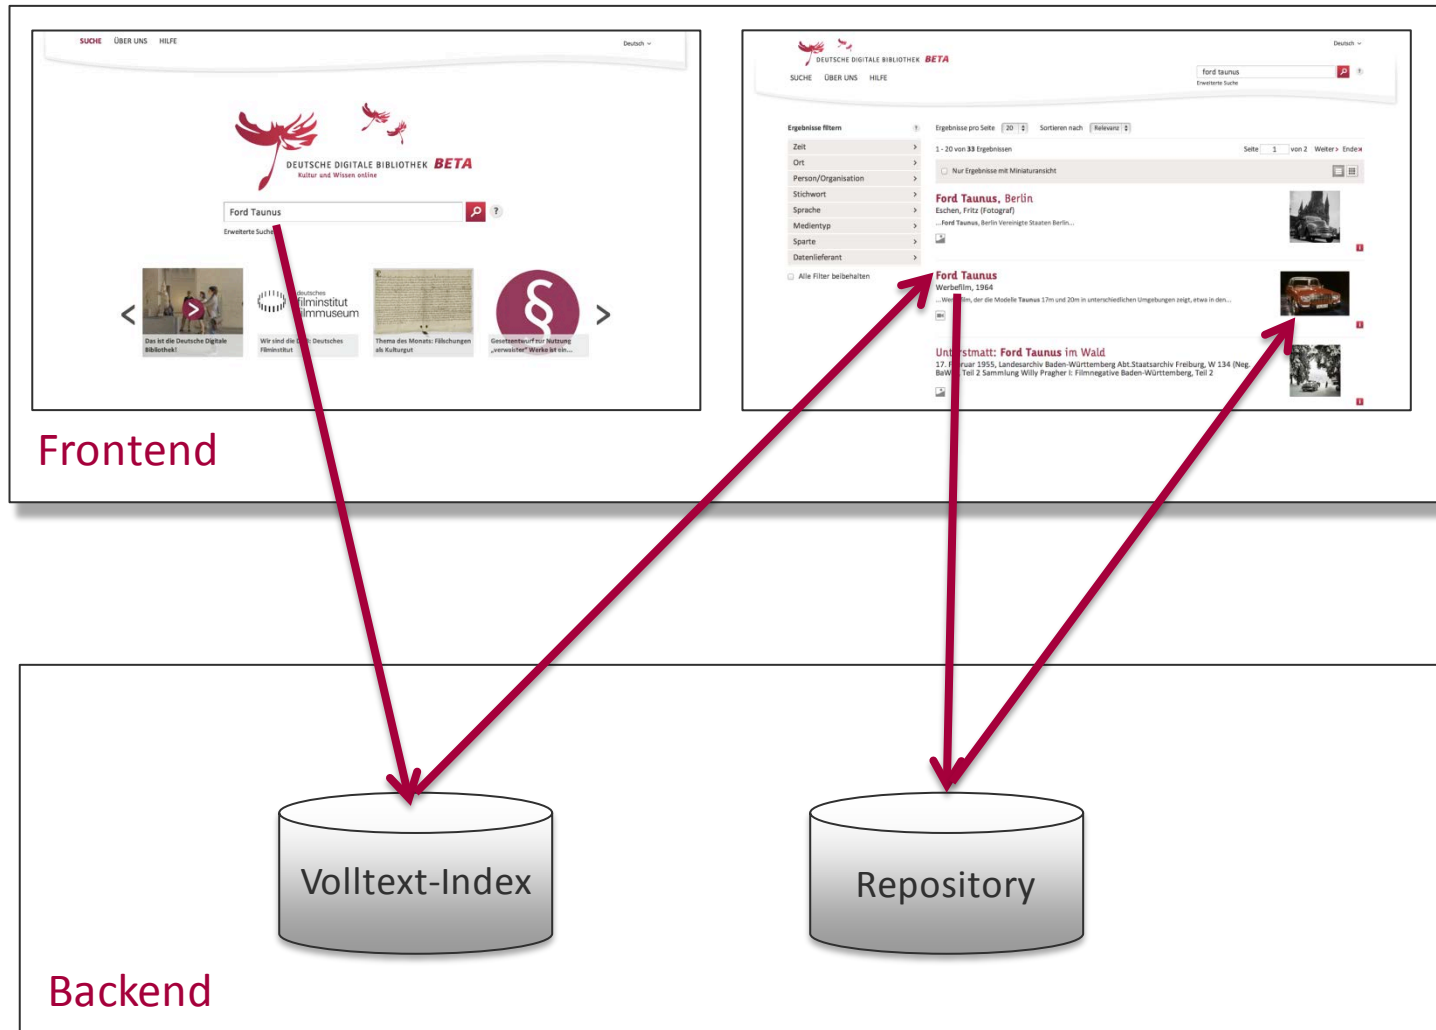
SUCHE ÜBER UNS HILFE

Deutsch

DEUTSCHE DIGITALE BIBLIOTHEK BETA
Kultur und Wissen online

Ford Taunus

Erweiterte Suche

Das ist die Deutsche Digitale Bibliothek!

deutsches filminstitut filmmuseum

Wir sind die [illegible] Deutsches Filminstitut

Thema des Monats: Fälschungen als Kulturgut

Gesetzentwurf zur Nutzung „verwaister" Werke ist ein...

DEUTSCHE DIGITALE BIBLIOTHEK BETA

SUCHE ÜBER UNS HILFE

Deutsch

ford taunus

Erweiterte Suche

Ergebnisse filtern

Zeit
Ort
Person/Organisation
Stichwort
Sprache
Medientyp
Sparte
Datenlieferant

Alle Filter beibehalten

Ergebnisse pro Seite 20 Sortieren nach Relevanz

1 - 20 von 33 Ergebnissen

Seite 1 von 2 Weiter> Ende»

Nur Ergebnisse mit Miniaturansicht

Ford Taunus, Berlin
Eschen, Fritz (Fotograf)
...Ford Taunus, Berlin Vereinigte Staaten Berlin...

Ford Taunus
Werbefilm, 1964
...We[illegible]lm, der die Modelle Taunus 17m und 20m in unterschiedlichen Umgebungen zeigt, etwa in den...

Unt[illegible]stmatt: Ford Taunus im Wald
17. F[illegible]ruar 1955, Landesarchiv Baden-Württemberg Abt.Staatsarchiv Freiburg, W 134 (Neg. BaW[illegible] Teil 2 Sammlung Willy Pragher I: Filmnegative Baden-Württemberg, Teil 2

Frontend

Volltext-Index

Repository

Backend